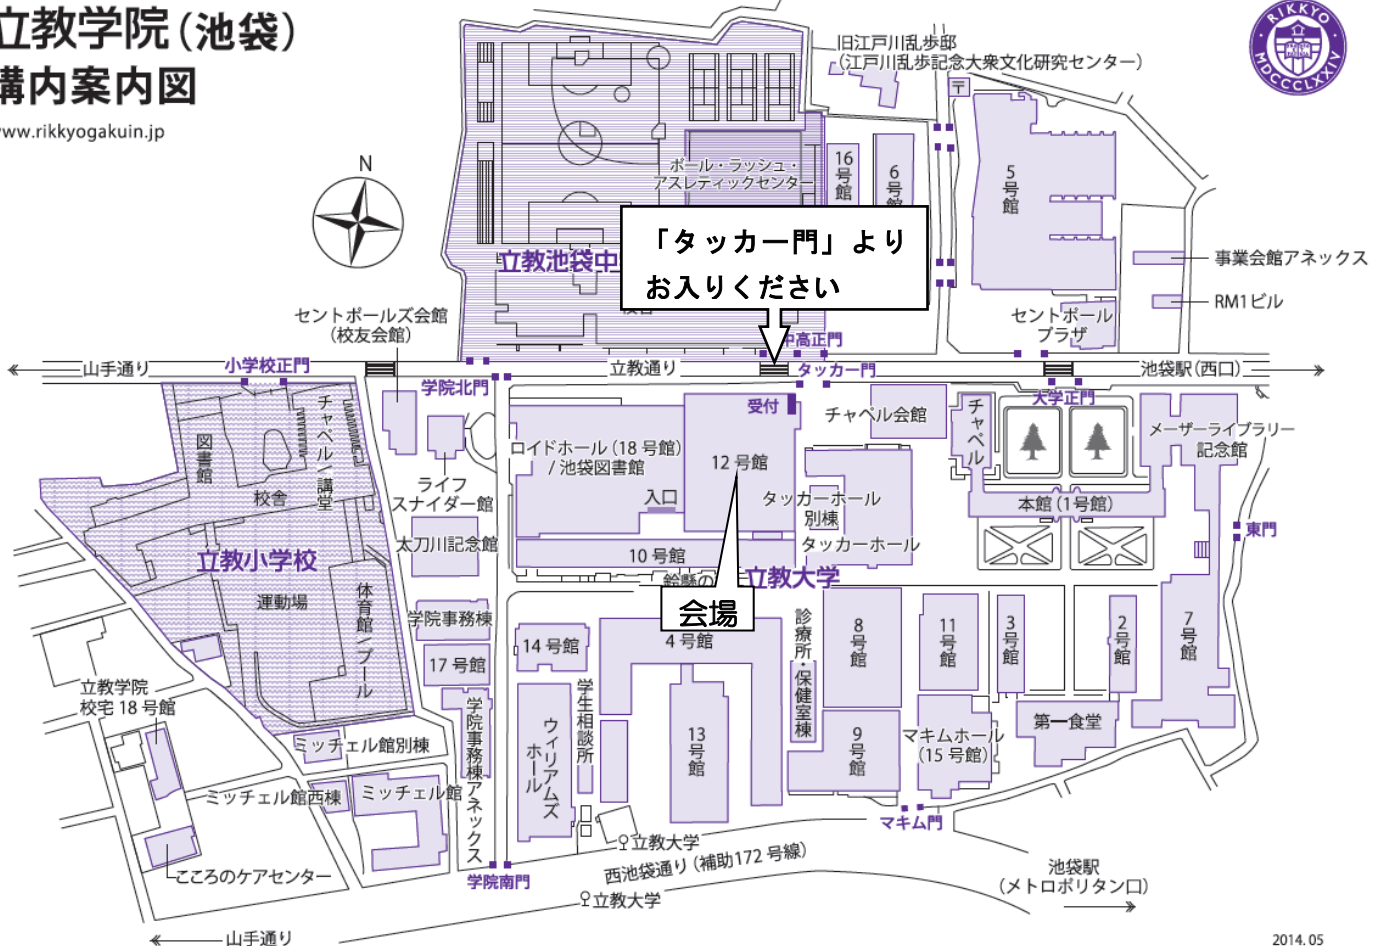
立教学院（池袋）
構内案内図
www.rikkyogakuin.jp

RIKKYO
MDCCCLXXIV

N

旧江戸川乱歩邸
（江戸川乱歩記念大衆文化研究センター）

ポール・ラッシュ・アスレティックセンター

16号館
6号館
5号館

「タッカー門」より
お入りください

立教池袋中

事業会館アネックス
RM1ビル

セントポールズ会館
（校友会館）

セントポール
プラザ

中高正門

山手通り
小学校正門
立教通り
タッカー門
池袋駅（西口）

学院北門
大学正門

受付
チャペル会館
チャペル
メーザーライブラリー記念館

図書館
チャペル・講堂
校舎
ロイドホール（18号館）／池袋図書館
12号館
ライフスナイダー館
入口
タッカーホール別棟
本館（1号館）
東門
太刀川記念館
10号館
タッカーホール
立教小学校
鈴懸の
立教大学
会場
運動場
体育館／プール
学院事務棟
14号館
4号館
診療所・保健室棟
8号館
11号館
3号館
2号館
7号館
17号館
立教学院
校宅18号館
学生相談所
13号館
学院事務棟アネックス
ウィリアムズホール
9号館
マキムホール（15号館）
第一食堂
ミッチェル館別棟
ミッチェル館西棟
ミッチェル館
マキム門
立教大学
こころのケアセンター
西池袋通り（補助172号線）
池袋駅
（メトロポリタン口）
学院南門
立教大学
山手通り
2014.05